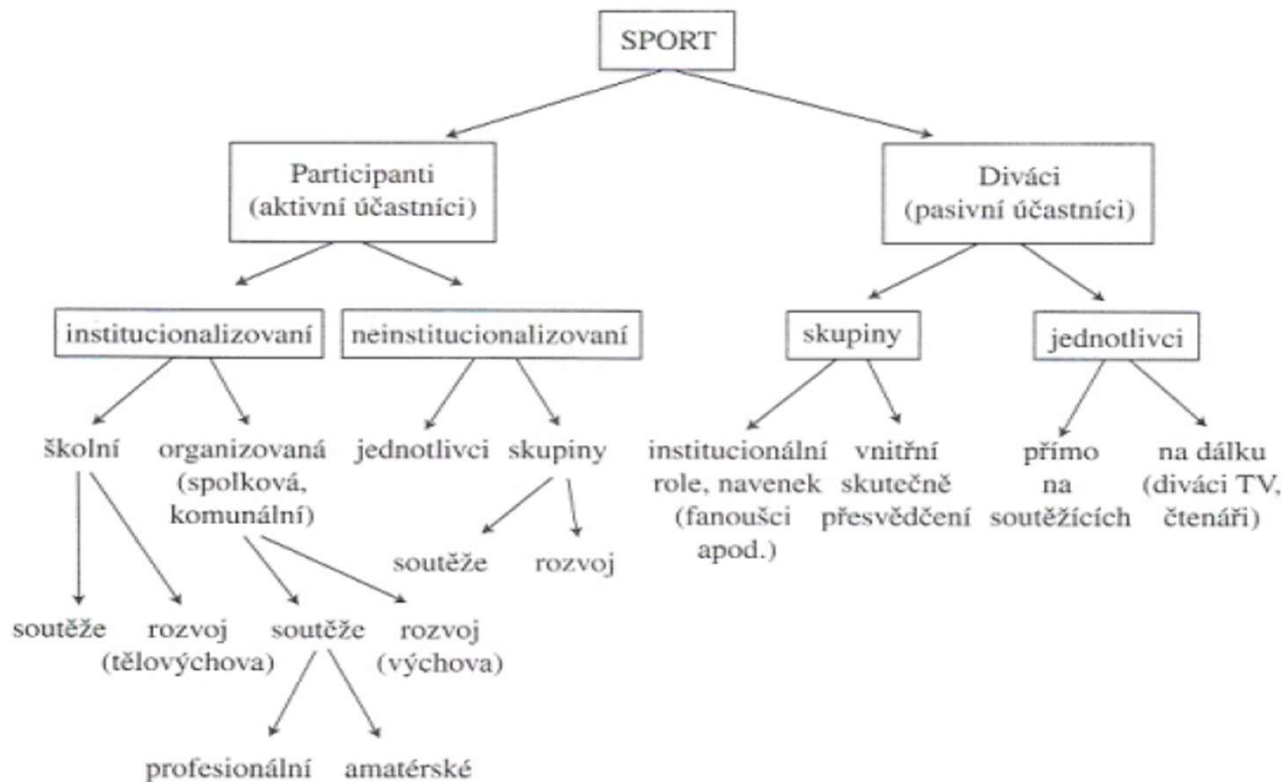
SPORT

Participanti (aktivní účastníci)

Diváci (pasivní účastníci)

institucionalizovaní

neinstitucionalizovaní

skupiny

jednotlivci

školní

organizovaná (spolková, komunální)

jednotlivci

skupiny

institucionální role, navenek (fanoušci apod.)

vnitřní skutečně přesvědčení

přímo na soutěžících

na dálku (diváci TV, čtenáři)

soutěže

rozvoj

soutěže

rozvoj (tělovýchova)

soutěže

rozvoj (výchova)

profesionální

amatérské